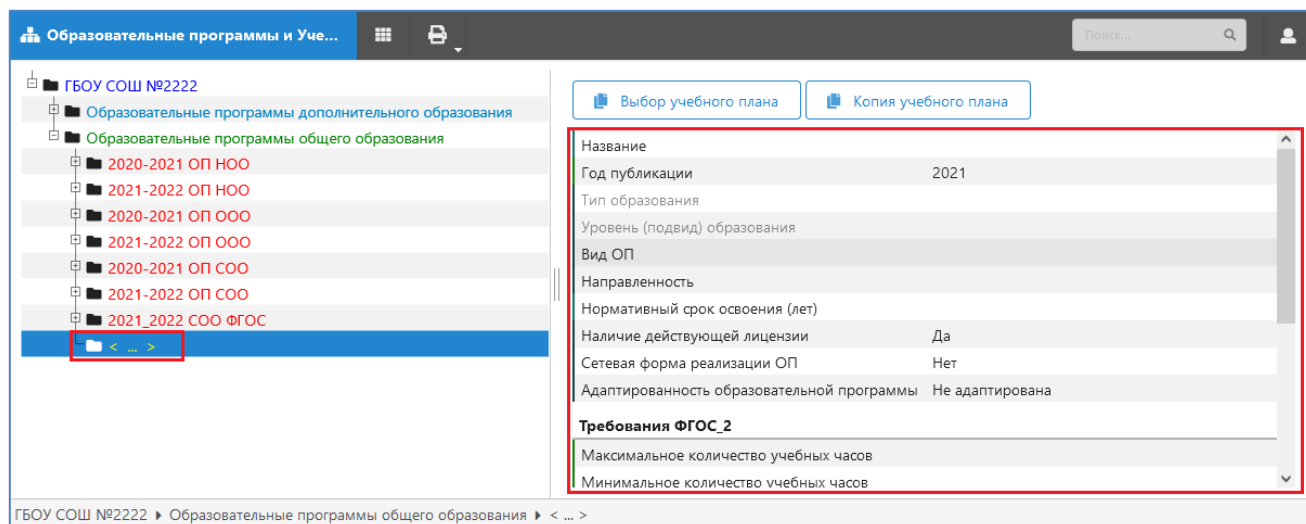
Образовательные программы и Уче...

Поиск...

ГБОУ СОШ №2222
Образовательные программы дополнительного образования
Образовательные программы общего образования
2020-2021 ОП НОО
2021-2022 ОП НОО
2020-2021 ОП ООО
2021-2022 ОП ООО
2020-2021 ОП СОО
2021-2022 ОП СОО
2021_2022 СОО ФГОС
< ... >

Выбор учебного плана
Копия учебного плана

| | |
|---|---|
| Название | |
| Год публикации | 2021 |
| Тип образования | |
| Уровень (подвид) образования | |
| Вид ОП | |
| Направленность | |
| Нормативный срок освоения (лет) | |
| Наличие действующей лицензии | Да |
| Сетевая форма реализации ОП | Нет |
| Адаптированность образовательной программы | Не адаптирована |

Требования ФГОС_2

Максимальное количество учебных часов
Минимальное количество учебных часов

ГБОУ СОШ №2222 ▸ Образовательные программы общего образования ▸ < ... >